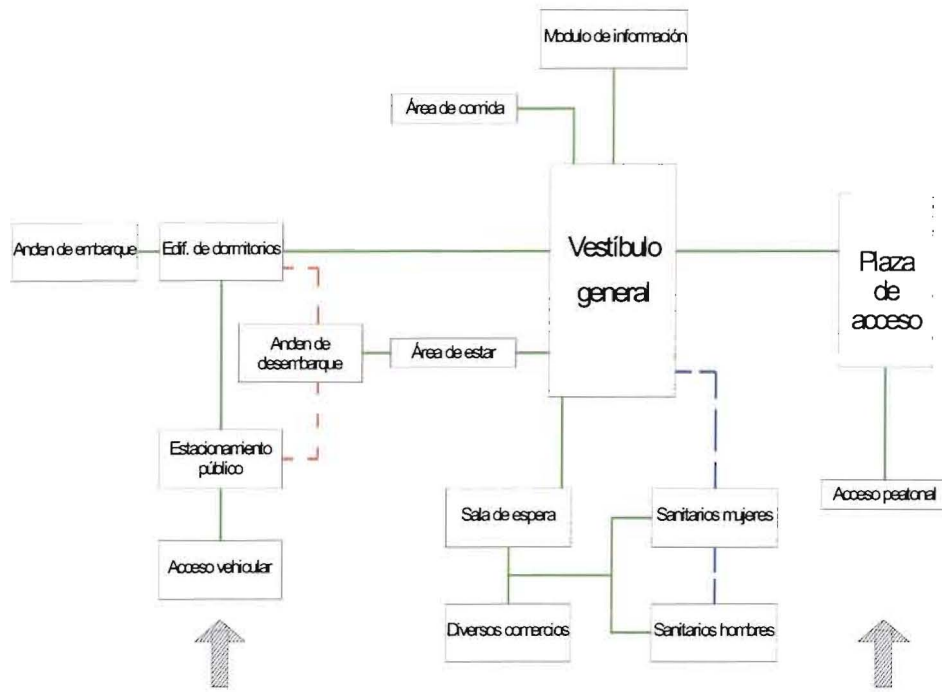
Modulo de información

Área de comida

Anden de embarque

Edif. de dormitorios

Vestíbulo general

Plaza de acceso

Anden de desembarque

Área de estar

Estacionamiento público

Acceso vehicular

Sala de espera

Sanitarios mujeres

Acceso peatonal

Diversos comercios

Sanitarios hombres